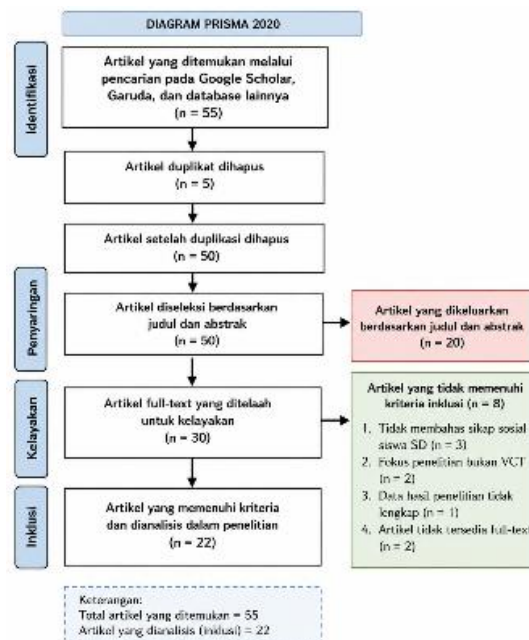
DIAGRAM PRISMA 2020

Identifikasi

Artikel yang ditemukan melalui pencarian pada Google Scholar, Garuda, dan database lainnya (n = 55)

Artikel duplikat dihapus (n = 5)

Artikel setelah duplikasi dihapus (n = 50)

Penyaringan

Artikel diseleksi berdasarkan judul dan abstrak (n = 50)

Artikel yang dikeluarkan berdasarkan judul dan abstrak (n = 20)

Kelayakan

Artikel full-text yang ditelaah untuk kelayakan (n = 30)

Artikel yang tidak memenuhi kriteria inklusi (n = 8)

1. Tidak membahas sikap sosial siswa SD (n = 3)
2. Fokus penelitian bukan VCT (n = 2)
3. Data hasil penelitian tidak lengkap (n = 1)
4. Artikel tidak tersedia full-text (n = 2)

Inklusi

Artikel yang memenuhi kriteria dan dianalisis dalam penelitian (n = 22)

Keterangan:
Total artikel yang ditemukan = 55
Artikel yang dianalisis (inklusi) = 22